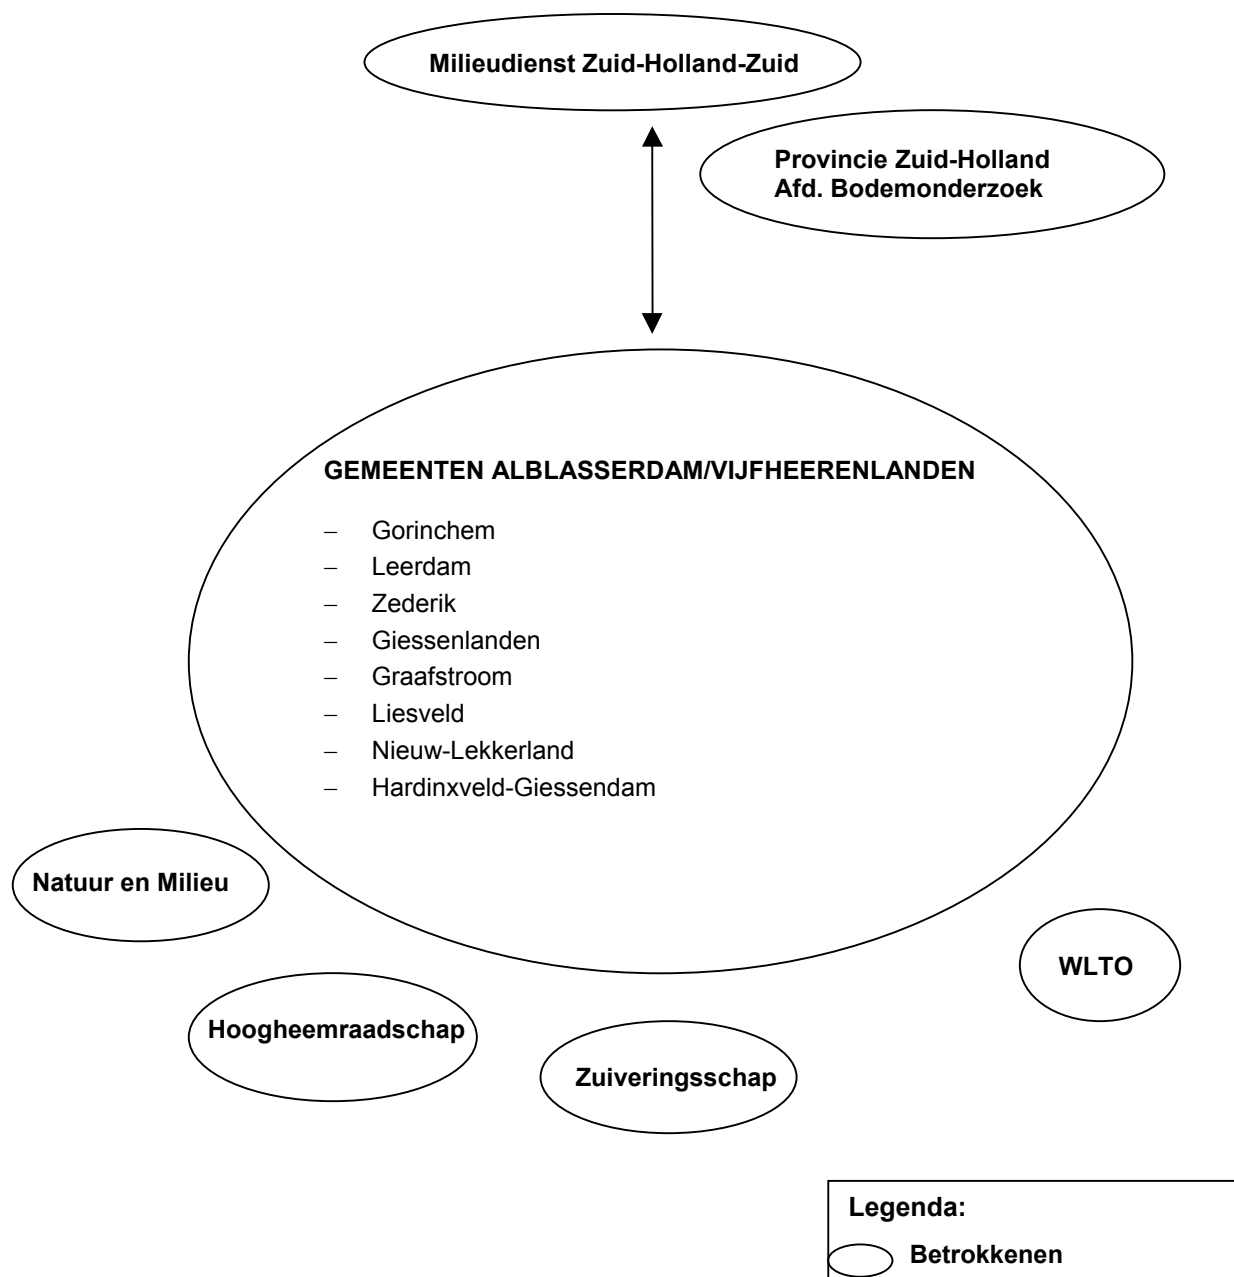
Milieudienst Zuid-Holland-Zuid

Provincie Zuid-Holland
Afd. Bodemonderzoek

GEMEENTEN ALBLASSERDAM/VIJFHEERENLANDEN

– Gorinchem
– Leerdam
– Zederik
– Giessenlanden
– Graafstroom
– Liesveld
– Nieuw-Lekkerland
– Hardinxveld-Giessendam

Natuur en Milieu

WLTO

Hoogheemraadschap

Zuiveringsschap

Legenda:

Betrokkenen